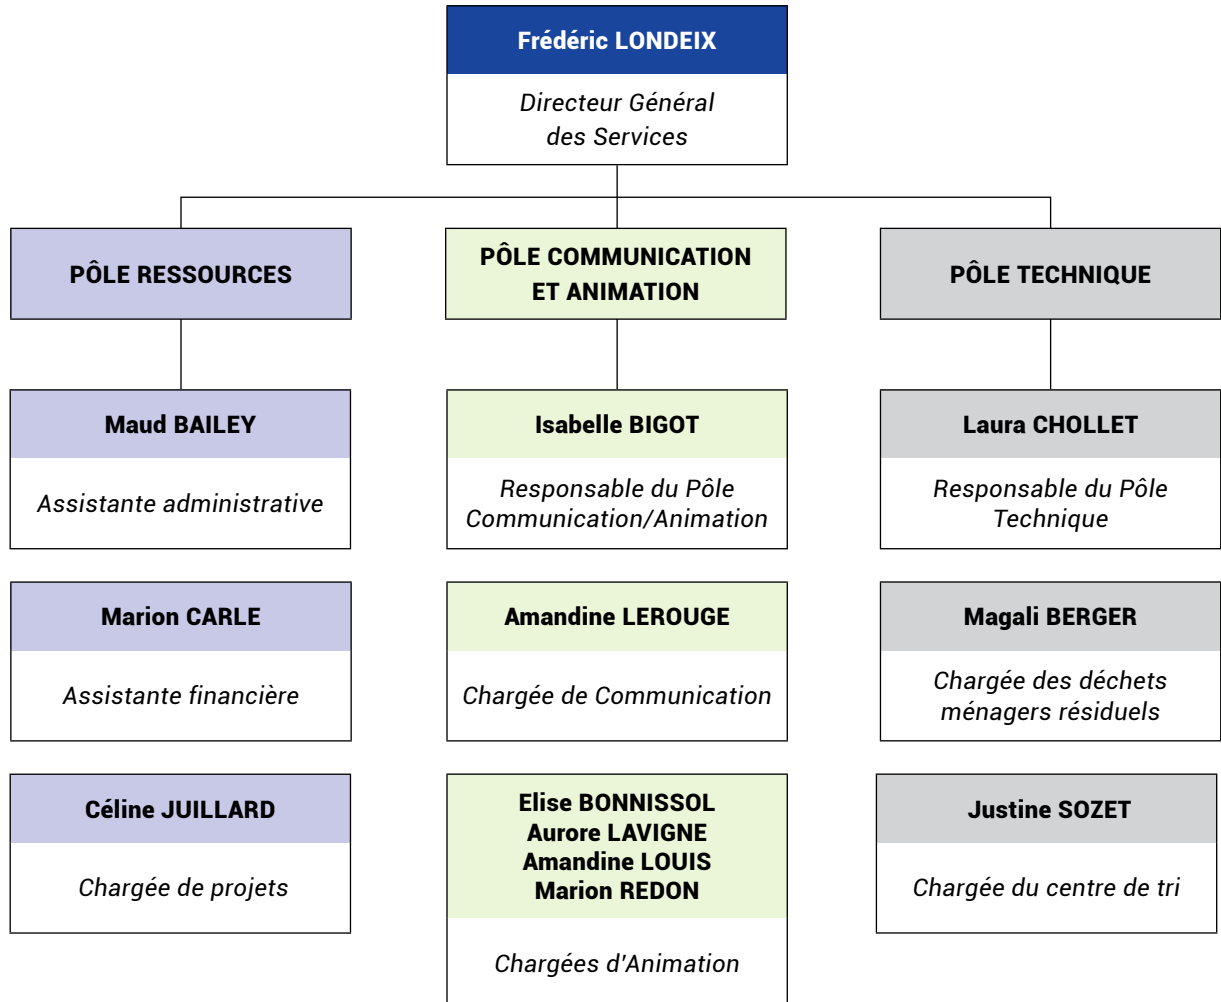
Frédéric LONDEIX

Directeur Général des Services

PÔLE RESSOURCES

PÔLE COMMUNICATION ET ANIMATION

PÔLE TECHNIQUE

Maud BAILEY

Assistante administrative

Marion CARLE

Assistante financière

Céline JUILLARD

Chargée de projets

Isabelle BIGOT

Responsable du Pôle Communication/Animation

Amandine LEROUGE

Chargée de Communication

Elise BONNISSOL
Aurore LAVIGNE
Amandine LOUIS
Marion REDON

Chargées d'Animation

Laura CHOLLET

Responsable du Pôle Technique

Magali BERGER

Chargée des déchets ménagers résiduels

Justine SOZET

Chargée du centre de tri